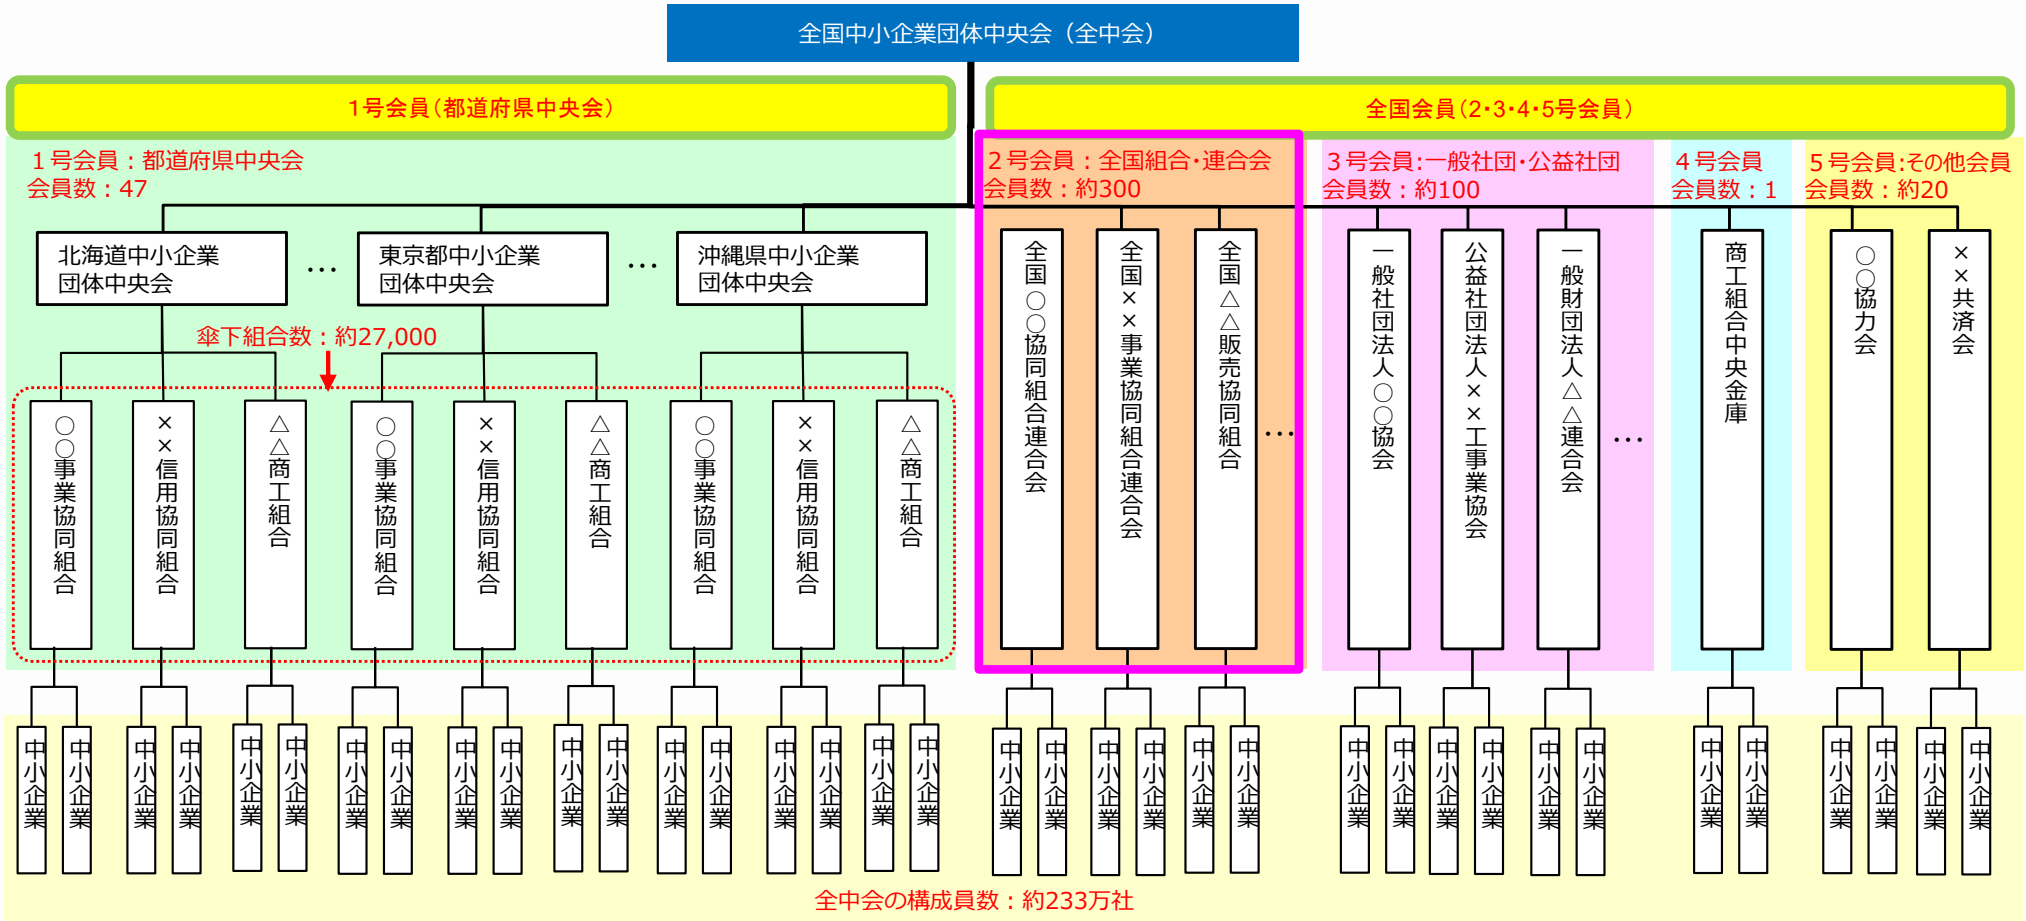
全国中小企業団体中央会（全中会）

1号会員（都道府県中央会）

全国会員（2･3･4･5号会員）

1号会員：都道府県中央会
会員数：47

2号会員：全国組合･連合会
会員数：約300

3号会員:一般社団･公益社団
会員数：約100

4号会員
会員数：1

5号会員:その他会員
会員数：約20

北海道中小企業団体中央会 …

東京都中小企業団体中央会 …

沖縄県中小企業団体中央会

傘下組合数：約27,000

○○事業協同組合

××信用協同組合

△△商工組合

○○事業協同組合

××信用協同組合

△△商工組合

○○事業協同組合

××信用協同組合

△△商工組合

全国○○協同組合連合会

全国××事業協同組合連合会

全国△△販売協同組合 …

一般社団法人○○協会

公益社団法人××工事業協会

一般財団法人△△連合会 …

商工組合中央金庫

○○協力会

××共済会

中小企業 中小企業 中小企業 中小企業 中小企業 中小企業 中小企業 中小企業 中小企業 中小企業 中小企業 中小企業 中小企業 中小企業 中小企業 中小企業 中小企業 中小企業 中小企業 中小企業 中小企業 中小企業 中小企業 中小企業 中小企業 中小企業 中小企業 中小企業 中小企業 中小企業 中小企業 中小企業 中小企業 中小企業 中小企業 中小企業

全中会の構成員数：約233万社